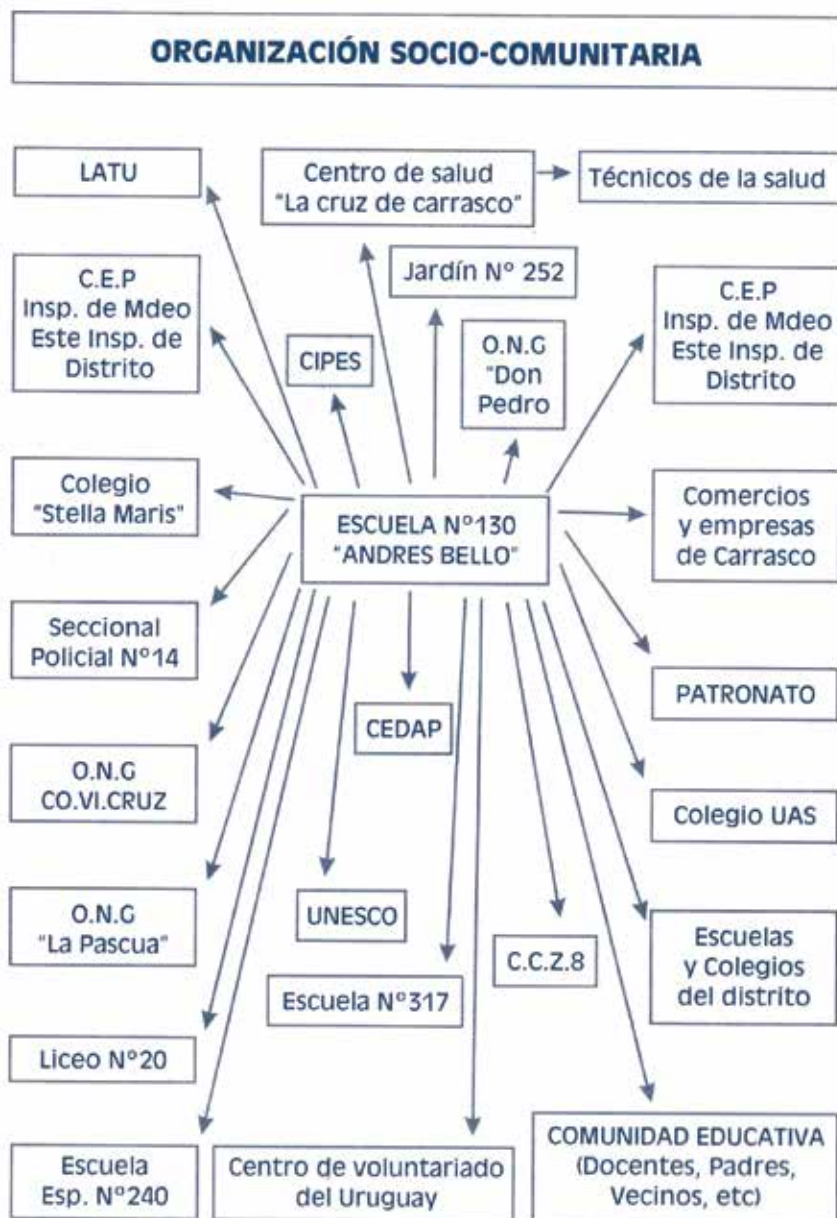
ORGANIZACIÓN SOCIO-COMUNITARIA

LATU

Centro de salud "La cruz de carrasco"

Técnicos de la salud

C.E.P Insp. de Mdeo Este Insp. de Distrito

Jardín N° 252

CIPES

O.N.G "Don Pedro

C.E.P Insp. de Mdeo Este Insp. de Distrito

Colegio "Stella Maris"

ESCUELA N°130 "ANDRES BELLO"

Comercios y empresas de Carrasco

Seccional Policial N°14

PATRONATO

CEDAP

O.N.G CO.VI.CRUZ

Colegio UAS

O.N.G "La Pascua"

UNESCO

Escuelas y Colegios del distrito

C.C.Z.8

Escuela N°317

Liceo N°20

COMUNIDAD EDUCATIVA (Docentes, Padres, Vecinos, etc)

Escuela Esp. N°240

Centro de voluntariado del Uruguay